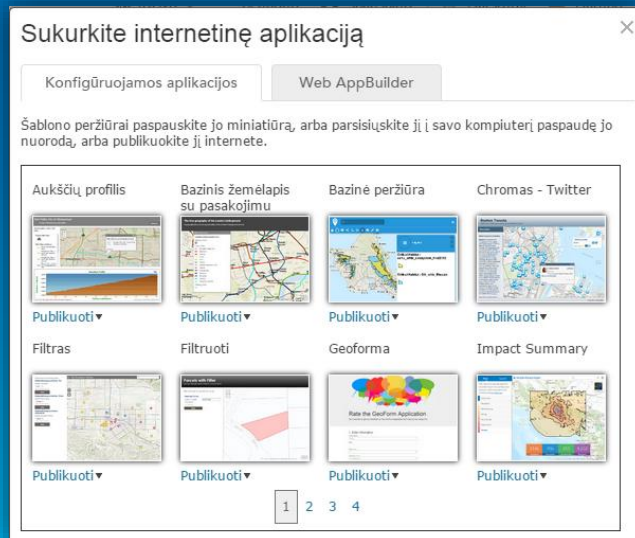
Sukurkite internetinę aplikaciją

×

Konfigūruojamos aplikacijos

Web AppBuilder

Šablono peržiūrai paspauskite jo miniatiūrą, arba parsisiųskite jį į savo kompiuterį paspaudę jo nuorodą, arba publikuokite jį internete.

Aukščių profilis

Publikuoti▾

Bazinis žemėlapis su pasakojimu

Publikuoti▾

Bazinė peržiūra

Publikuoti▾

Chromas - Twitter

Publikuoti▾

Filtras

Publikuoti▾

Filtruoti

Publikuoti▾

Geoforma

Rate the GeoForm Application

Publikuoti▾

Impact Summary

Publikuoti▾

1 2 3 4